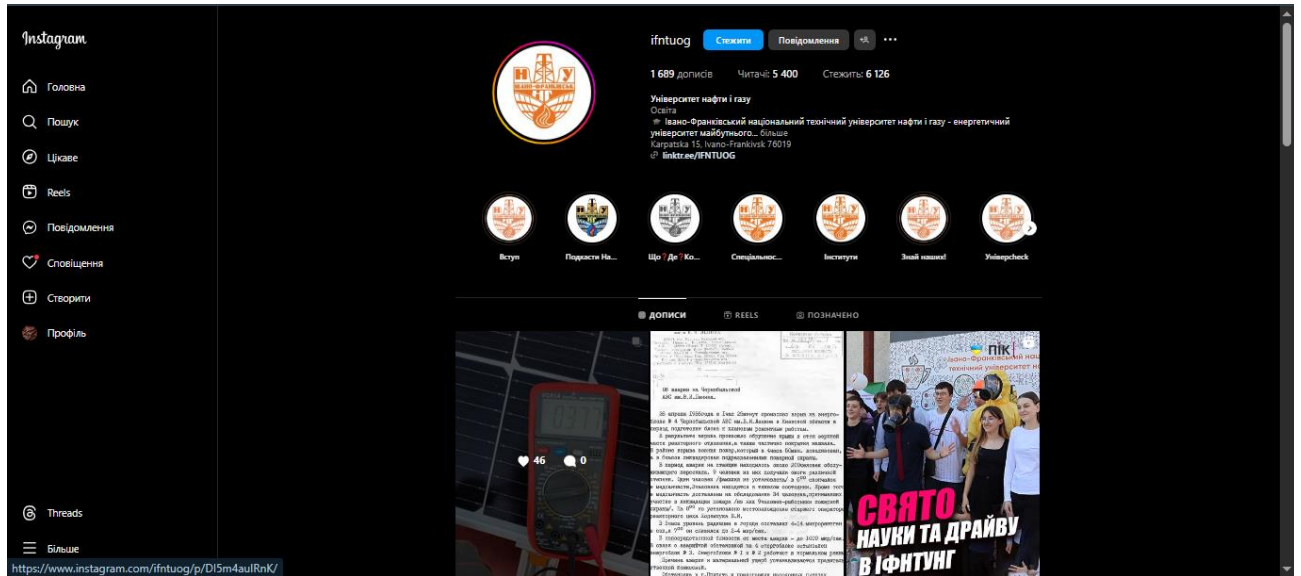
Instagram

Головна
Пошук
Цікаве
Reels
Повідомлення
Сповіщення
Створити
Профіль

Threads
Більше

ifntuog Стежити Повідомлення

1 689 дописів Читачі: 5 400 Стежить: 6 126

Університет нафти і газу
Освіта
🎓 Івано-Франківський національний технічний університет нафти і газу - енергетичний університет майбутнього... більше
Karpatska 15, Ivano-Frankivsk 76019
linktr.ee/IFNTUOG

Вступ
Подкасти На...
Що ? Де ? Ко...
Спеціальнос...
Інститути
Знай наших!
Університеск

ДОПИСИ
REELS
ПОЗНАЧЕНО

46 0

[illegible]

ПІК Івано-Франківський національний технічний університет

СВЯТО НАУКИ ТА ДРАЙВУ В ІФНТУНГ

https://www.instagram.com/ifntuog/p/DI5m4auIRnK/